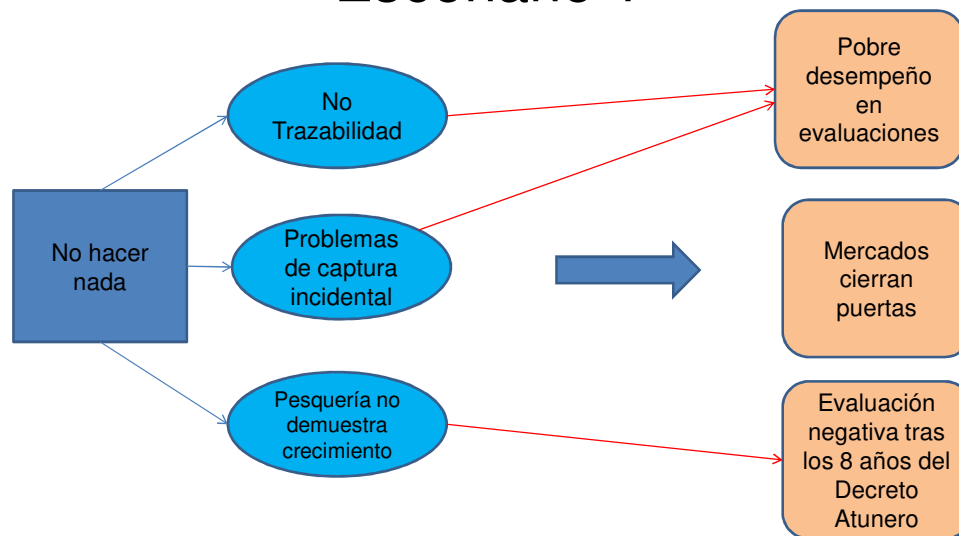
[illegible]

No hacer nada

No Trazabilidad

Problemas de captura incidental

Pesquería no demuestra crecimiento

Pobre desempeño en evaluaciones

Mercados cierran puertas

Evaluación negativa tras los 8 años del Decreto Atunero